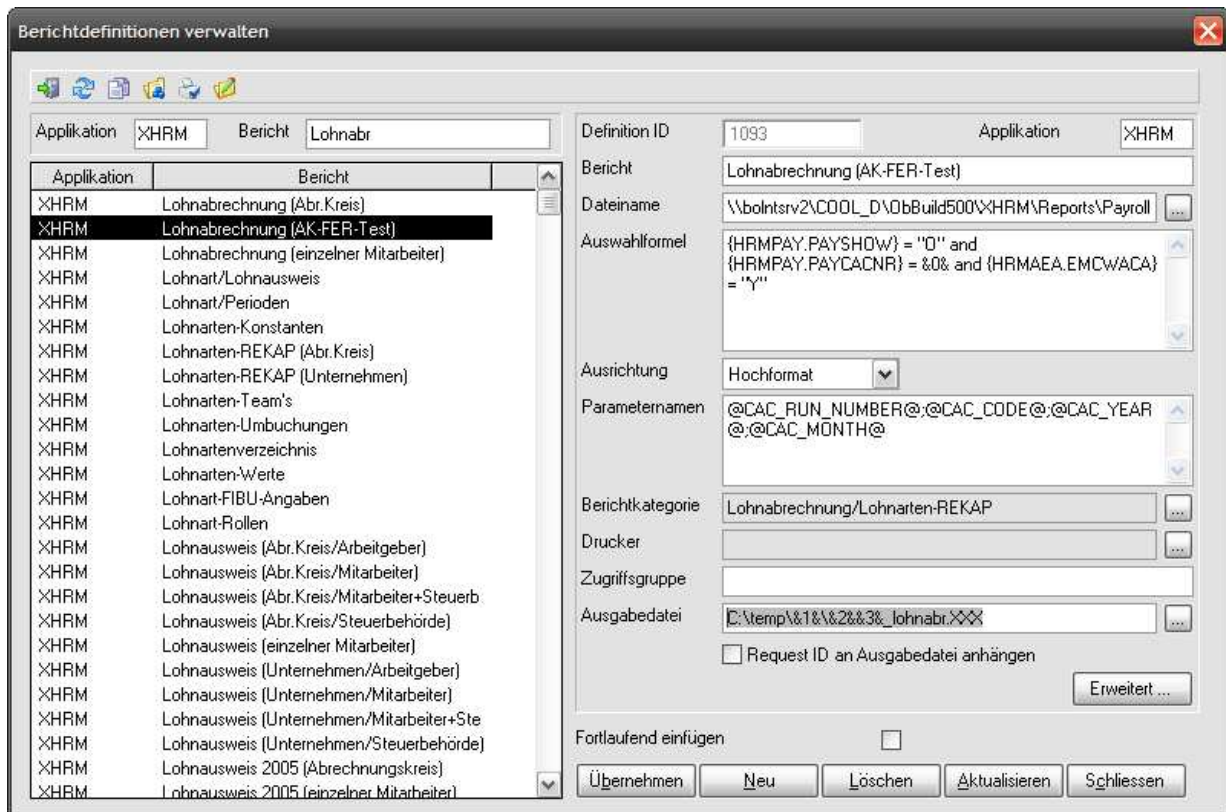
Berichtdefinitionen verwalten

Applikation XHRM Bericht Lohnabr

| Applikation | Bericht |
|---|---|
| XHRM | Lohnabrechnung (Abr.Kreis) |
| XHRM | Lohnabrechnung (AK-FER-Test) |
| XHRM | Lohnabrechnung (einzelner Mitarbeiter) |
| XHRM | Lohnart/Lohnausweis |
| XHRM | Lohnart/Perioden |
| XHRM | Lohnarten-Konstanten |
| XHRM | Lohnarten-REKAP (Abr.Kreis) |
| XHRM | Lohnarten-REKAP (Unternehmen) |
| XHRM | Lohnarten-Team's |
| XHRM | Lohnarten-Umbuchungen |
| XHRM | Lohnartenverzeichnis |
| XHRM | Lohnarten-Werte |
| XHRM | Lohnart-FIBU-Angaben |
| XHRM | Lohnart-Rollen |
| XHRM | Lohnausweis (Abr.Kreis/Arbeitgeber) |
| XHRM | Lohnausweis (Abr.Kreis/Mitarbeiter) |
| XHRM | Lohnausweis (Abr.Kreis/Mitarbeiter+Steuerb |
| XHRM | Lohnausweis (Abr.Kreis/Steuerbehörde) |
| XHRM | Lohnausweis (einzelner Mitarbeiter) |
| XHRM | Lohnausweis (Unternehmen/Arbeitgeber) |
| XHRM | Lohnausweis (Unternehmen/Mitarbeiter) |
| XHRM | Lohnausweis (Unternehmen/Mitarbeiter+Ste |
| XHRM | Lohnausweis (Unternehmen/Steuerbehörde) |
| XHRM | Lohnausweis 2005 (Abrechnungskreis) |
| XHRM | Lohnausweis 2005 (einzelner Mitarbeiter) |

Definition ID 1093 Applikation XHRM
Bericht Lohnabrechnung (AK-FER-Test)
Dateiname \\bolntsrv2\COOL_D\ObBuild500\XHRM\Reports\Payroll
Auswahlformel {HRMPAY.PAYSHOW} = "0" and {HRMPAY.PAYCACNR} = &0& and {HRMAEA.EMCWACA} = "Y"
Ausrichtung Hochformat
Parameternamen @CAC_RUN_NUMBER@;@CAC_CODE@;@CAC_YEAR@;@CAC_MONTH@
Berichtkategorie Lohnabrechnung/Lohnarten-REKAP
Drucker
Zugriffsgruppe
Ausgabedatei C:\temp\&1&\&2&&3&_lohnabr.XXX
Request ID an Ausgabedatei anhängen
Erweitert ...
Fortlaufend einfügen
Übernehmen Neu Löschen Aktualisieren Schliessen